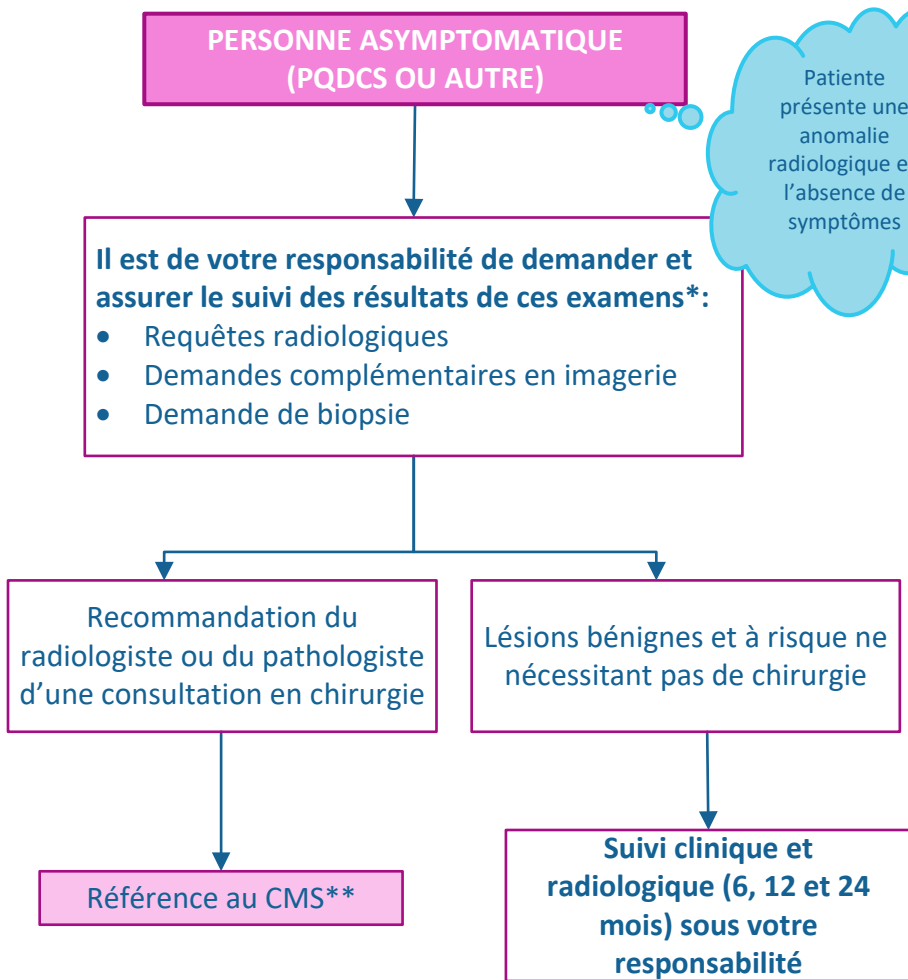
PERSONNE ASYMPTOMATIQUE (PQDCS OU AUTRE)

Patiente présente une anomalie radiologique e l'absence de symptômes

Il est de votre responsabilité de demander et assurer le suivi des résultats de ces examens*:
- Requêtes radiologiques
- Demandes complémentaires en imagerie
- Demande de biopsie

Recommandation du radiologiste ou du pathologiste d'une consultation en chirurgie

Lésions bénignes et à risque ne nécessitant pas de chirurgie

Référence au CMS**

Suivi clinique et radiologique (6, 12 et 24 mois) sous votre responsabilité